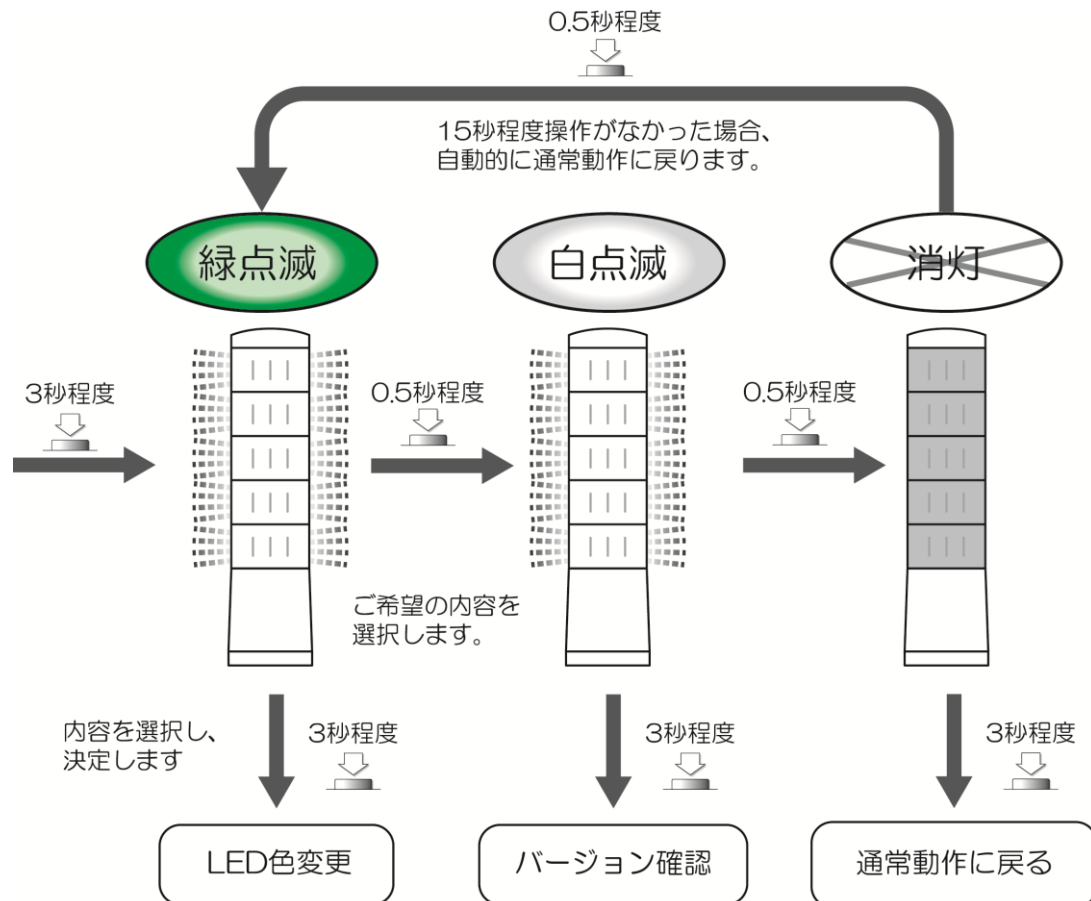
0.5秒程度

15秒程度操作がなかった場合、
自動的に通常動作に戻ります。

緑点滅

白点滅

消灯

3秒程度

0.5秒程度

0.5秒程度

ご希望の内容を
選択します。

内容を選択し、
決定します

3秒程度

3秒程度

3秒程度

LED色変更

バージョン確認

通常動作に戻る